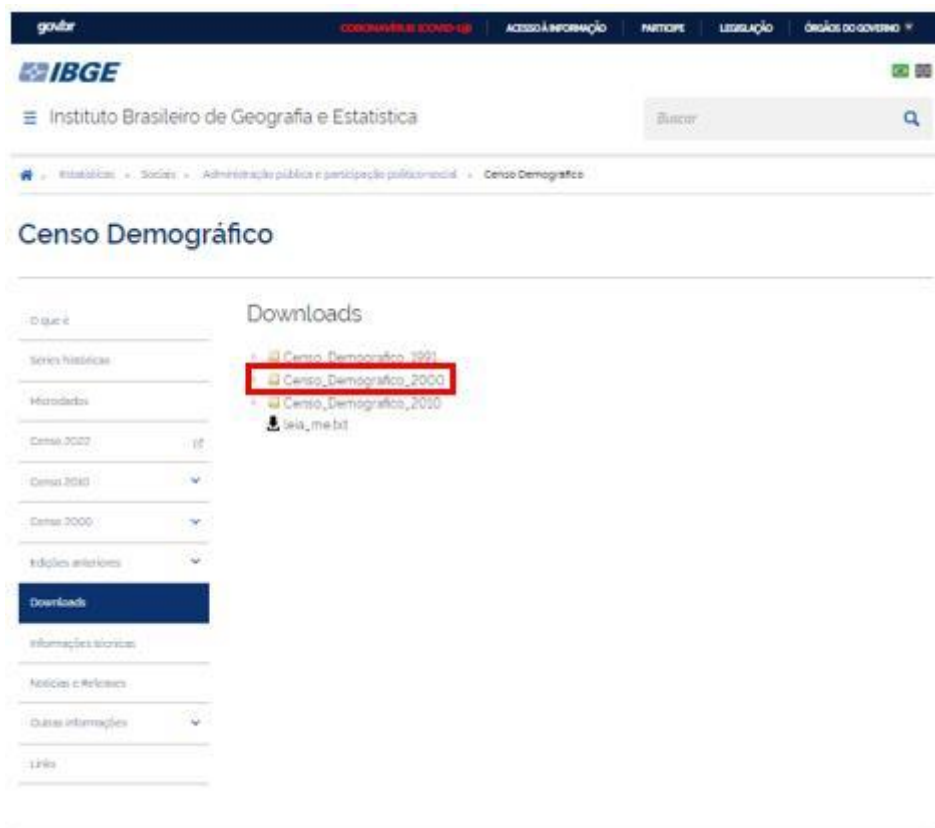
gov.br CORONAVÍRUS (COVID-19) ACESSO À INFORMAÇÃO PARTICIPE LEGISLAÇÃO ÓRGÃOS DO GOVERNO

IBGE

≡ Instituto Brasileiro de Geografia e Estatística

Buscar

Estatísticas › Sociais › Administração pública e participação político-social › Censo Demográfico

Censo Demográfico

O que é

Séries históricas

Microdados

Censo 2022

Censo 2010

Censo 2000

Edições anteriores

Downloads

Informações técnicas

Notícias e Releases

Outras informações

Links

Downloads

Censo_Demografico_1991
Censo_Demografico_2000
Censo_Demografico_2010
leia_me.txt